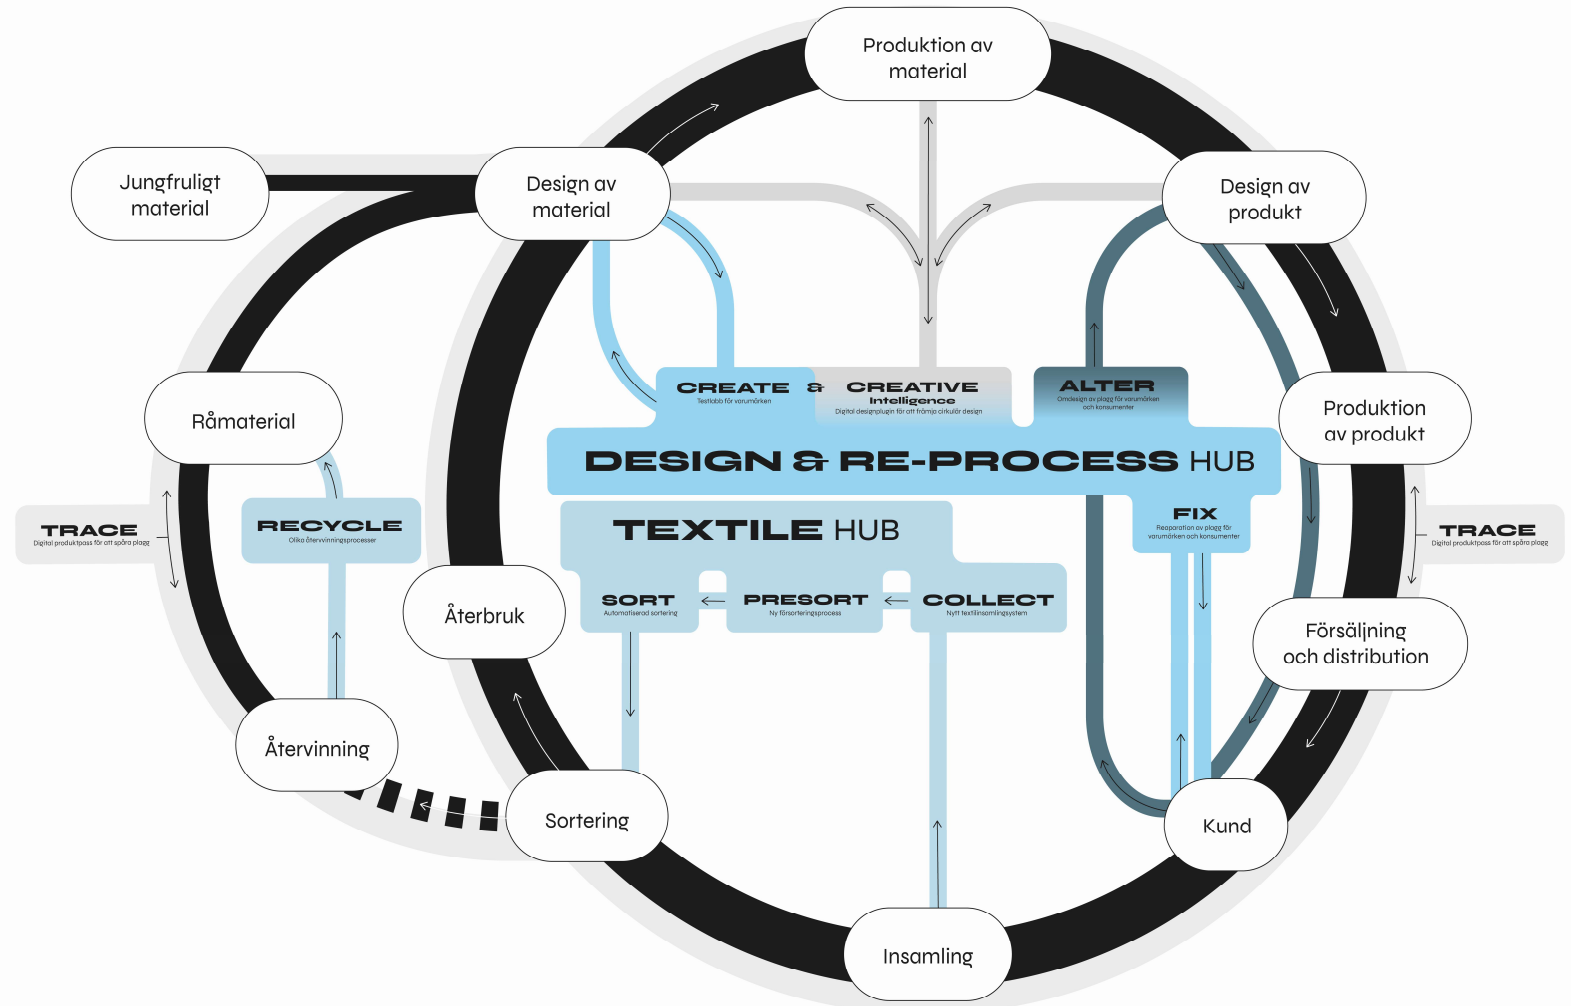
Produktion av material

Jungfruligt material

Design av material

Design av produkt

CREATE
Testlabb för varumärken

&

CREATIVE Intelligence
Digital designplugin för att främja cirkulär design

ALTER
Omdesign av plagg för varumärken och konsumenter

Råmaterial

DESIGN & RE-PROCESS HUB

Produktion av produkt

TRACE
Digital produktpass för att spåra plagg

RECYCLE
Olika återvinningsprocesser

TEXTILE HUB

FIX
Reparation av plagg för varumärken och konsumenter

TRACE
Digital produktpass för att spåra plagg

Återbruk

SORT
Automatiserad sortering

PRESORT
Ny försorteringsprocess

COLLECT
Nytt textilinsamlingsystem

Försäljning och distribution

Återvinning

Sortering

Kund

Insamling